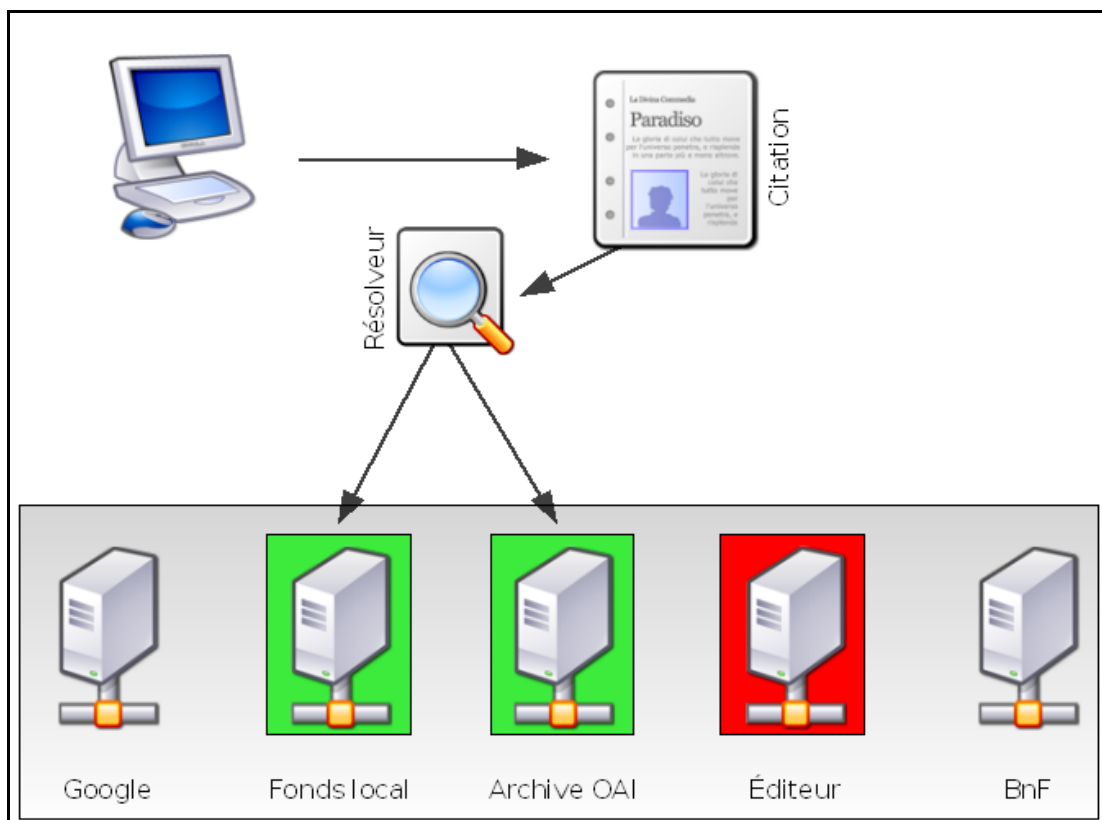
La Divina Commedia
Paradiso
La gloria di colui che tutto move per l'universo penetra, e risplende in una parte più e meno altrove.
La gloria di colui che tutto move per l'universo penetra, e risplende

Citation

Résolveur

Google

Fonds local

Archive OAI

Éditeur

BnF